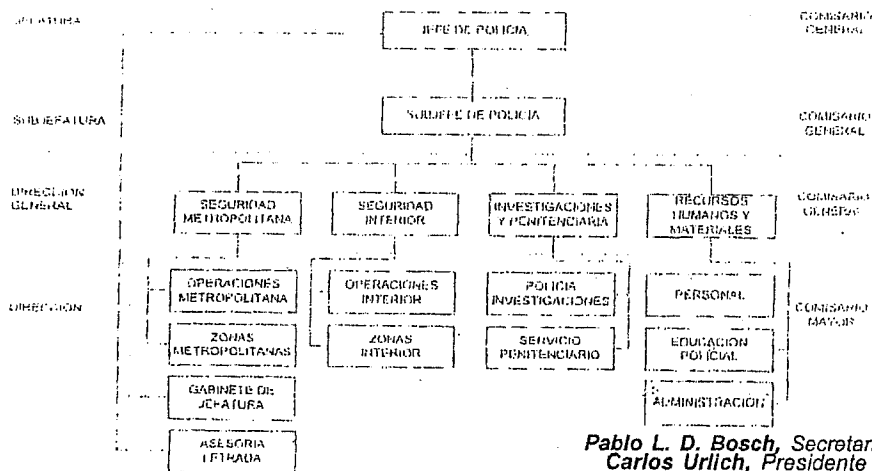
JEFATURA

JEFE DE POLICIA

COMISARIO GENERAL

SUBJEFATURA

SUBJEFE DE POLICIA

COMISARIO GENERAL

DIRECCION GENERAL

SEGURIDAD METROPOLITANA

SEGURIDAD INTERIOR

INVESTIGACIONES Y PENITENCIARIA

RECURSOS HUMANOS Y MATERIALES

COMISARIO GENERAL

DIRECCION

OPERACIONES METROPOLITANA

ZONAS METROPOLITANAS

OPERACIONES INTERIOR

ZONAS INTERIOR

POLICIA INVESTIGACIONES

SERVICIO PENITENCIARIO

PERSONAL

EDUCACION POLICIAL

ADMINISTRACION

COMISARIO MAYOR

GABINETE DE JEFATURA

ASESORIA LETRADA

Pablo L. D. Bosch, Secretar
Carlos Urlich, Presidente